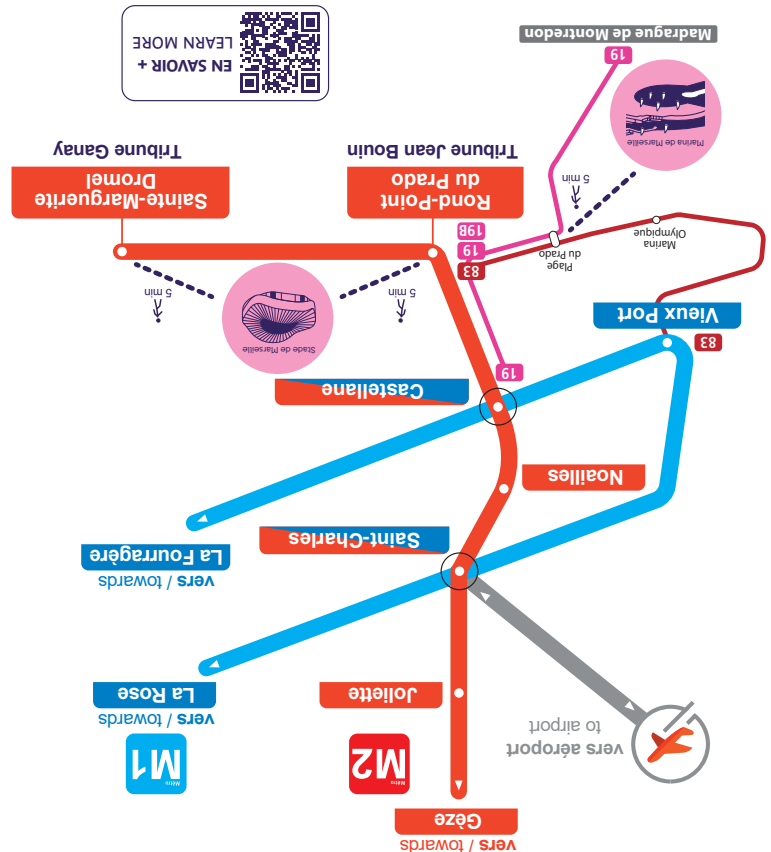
EN SAVOIR +
LEARN MORE

Madrague de Montredon

19

Marina de Marseille

5 min

Tribune Ganay

Tribune Jean Bouin

Sainte-Marguerite Dromel

Rond-Point du Prado

19B
19
83

Plage du Prado

Marina Olympique

5 min

5 min

Stade de Marseille

Vieux Port

83

19

Castellane

Noailles

Saint-Charles

vers / towards
La Fourragère

vers / towards
La Rose

Joliette

vers aéroport
to airport

Métro
M1

Métro
M2

Gèze
vers / towards